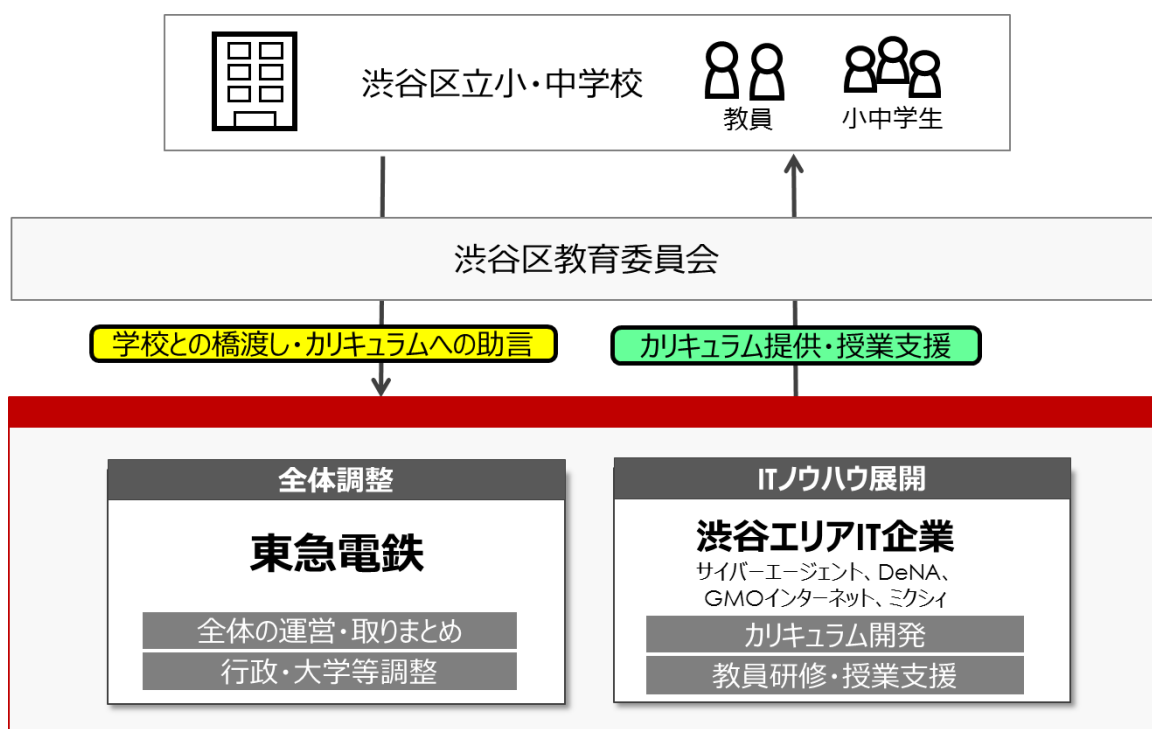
渋谷区立小・中学校

教員

小中学生

渋谷区教育委員会

学校との橋渡し・カリキュラムへの助言

カリキュラム提供・授業支援

全体調整

東急電鉄

全体の運営・取りまとめ

行政・大学等調整

ITノウハウ展開

渋谷エリアIT企業

サイバーエージェント、DeNA、GMOインターネット、ミクシィ

カリキュラム開発

教員研修・授業支援